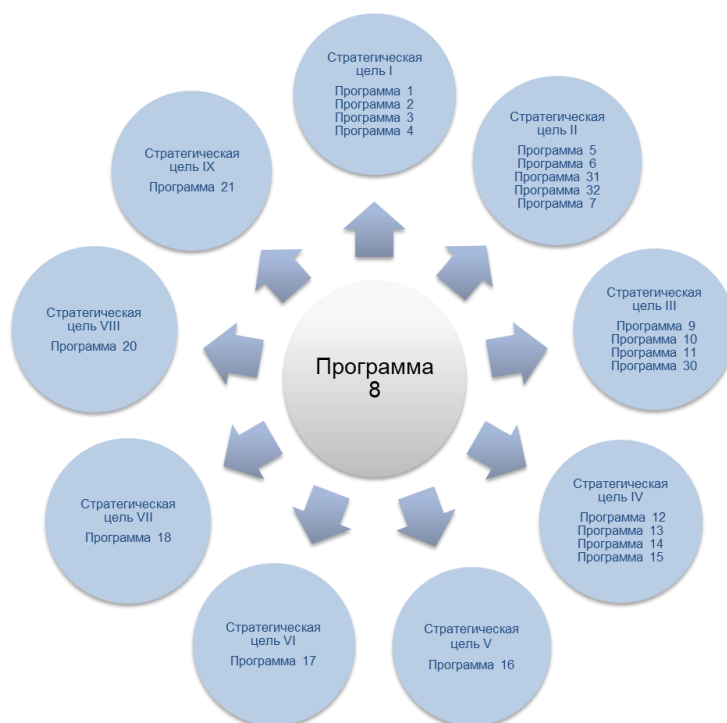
Программа 8

Стратегическая цель I

Программа 1
Программа 2
Программа 3
Программа 4

Стратегическая цель II

Программа 5
Программа 6
Программа 31
Программа 32
Программа 7

Стратегическая цель III

Программа 9
Программа 10
Программа 11
Программа 30

Стратегическая цель IV

Программа 12
Программа 13
Программа 14
Программа 15

Стратегическая цель V

Программа 16

Стратегическая цель VI

Программа 17

Стратегическая цель VII

Программа 18

Стратегическая цель VIII

Программа 20

Стратегическая цель IX

Программа 21